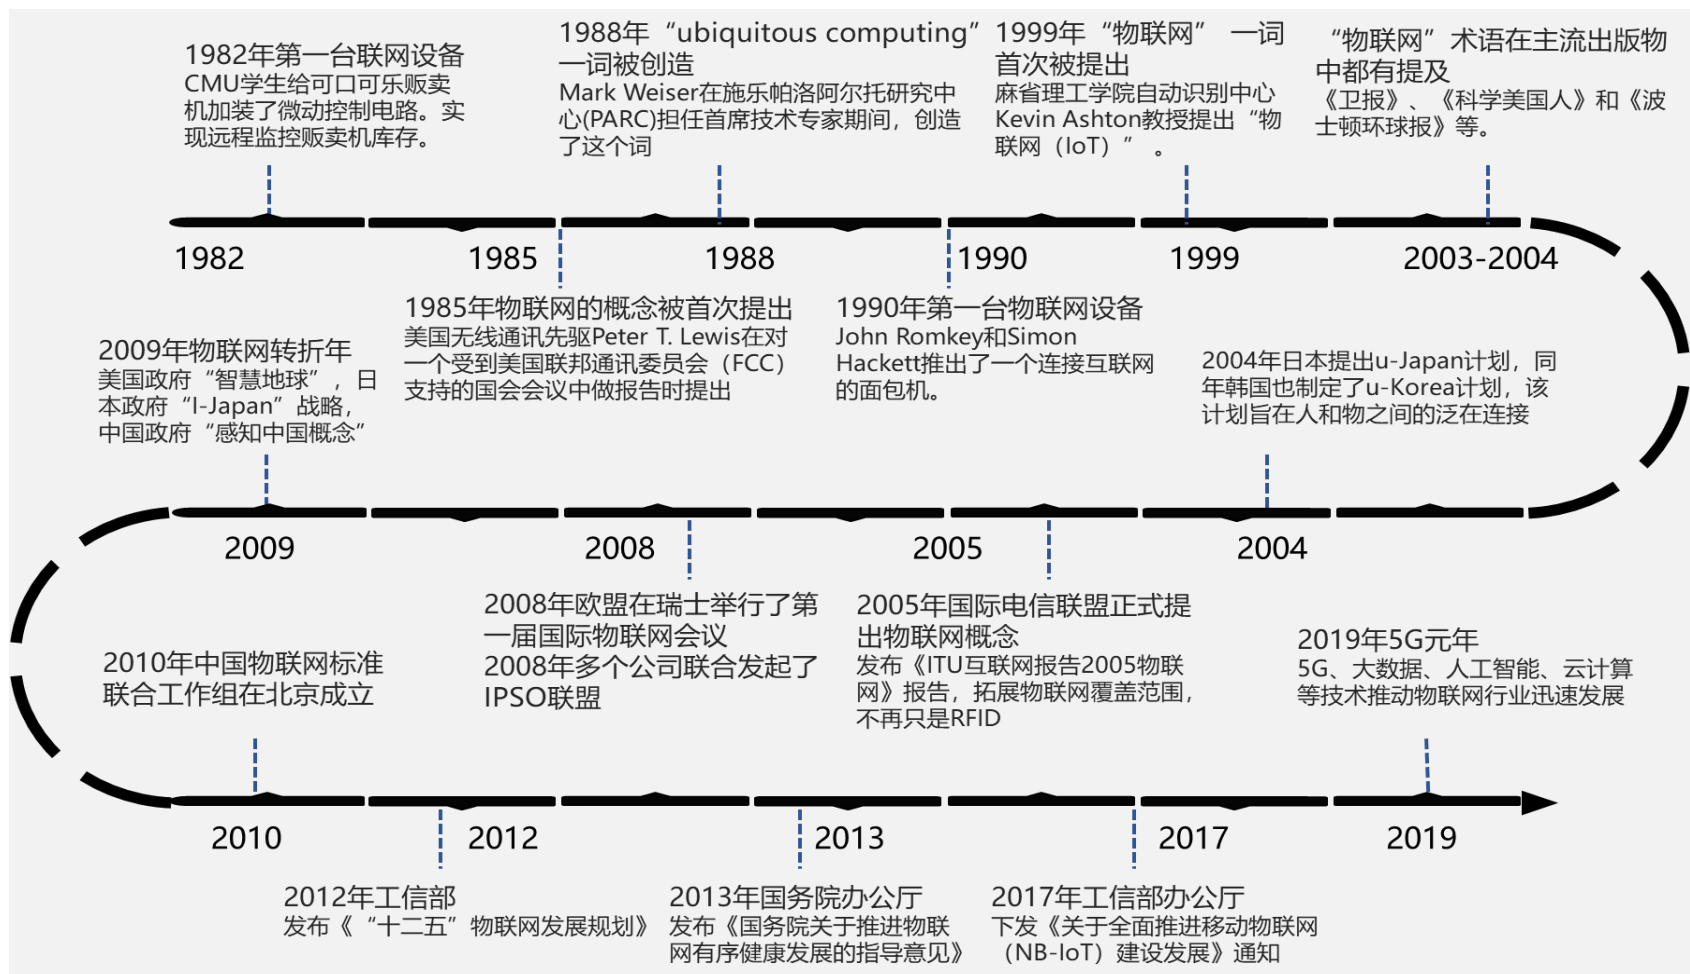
1982年第一台联网设备
CMU学生给可口可乐贩卖机加装了微动控制电路。实现远程监控贩卖机库存。

1988年“ubiquitous computing”一词被创造
Mark Weiser在施乐帕洛阿尔托研究中心(PARC)担任首席技术专家期间，创造了这个词

1999年“物联网” 一词首次被提出
麻省理工学院自动识别中心Kevin Ashton教授提出“物联网（IoT）”。

“物联网”术语在主流出版物中都有提及
《卫报》、《科学美国人》和《波士顿环球报》等。

1982 1985 1988 1990 1999 2003-2004

1985年物联网的概念被首次提出
美国无线通讯先驱Peter T. Lewis在对一个受到美国联邦通讯委员会（FCC）支持的国会会议中做报告时提出

1990年第一台物联网设备
John Romkey和Simon Hackett推出了一个连接互联网的面包机。

2009年物联网转折年
美国政府“智慧地球”，日本政府“I-Japan”战略，中国政府“感知中国概念”

2004年日本提出u-Japan计划，同年韩国也制定了u-Korea计划，该计划旨在人和物之间的泛在连接

2009 2008 2005 2004

2008年欧盟在瑞士举行了第一届国际物联网会议
2008年多个公司联合发起了IPSO联盟

2005年国际电信联盟正式提出物联网概念
发布《ITU互联网报告2005物联网》报告，拓展物联网覆盖范围，不再只是RFID

2010年中国物联网标准联合工作组在北京成立

2019年5G元年
5G、大数据、人工智能、云计算等技术推动物联网行业迅速发展

2010 2012 2013 2017 2019

2012年工信部
发布《“十二五”物联网发展规划》

2013年国务院办公厅
发布《国务院关于推进物联网有序健康发展的指导意见》

2017年工信部办公厅
下发《关于全面推进移动物联网（NB-IoT）建设发展》通知